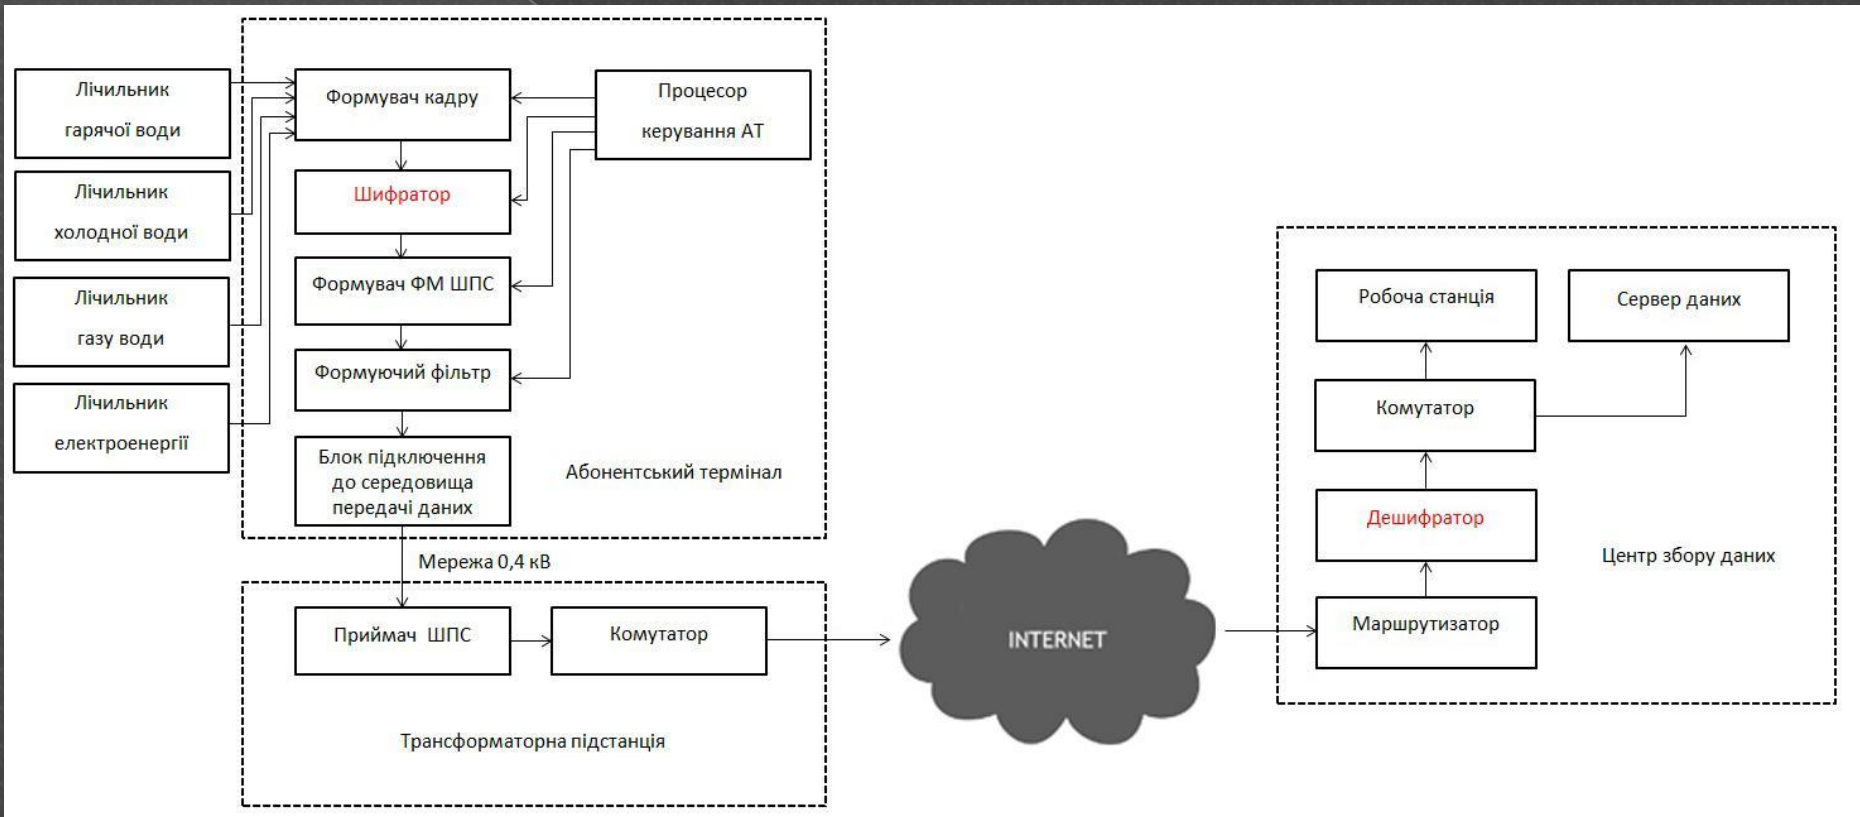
Лічильник гарячої води

Лічильник холодної води

Лічильник газу води

Лічильник електроенергії

Формувач кадру

Процесор керування АТ

Шифратор

Формувач ФМ ШПС

Формуючий фільтр

Блок підключення до середовища передачі даних

Абонентський термінал

Мережа 0,4 кВ

Приймач ШПС

Комутатор

Трансформаторна підстанція

INTERNET

Робоча станція

Сервер даних

Комутатор

Дешифратор

Центр збору даних

Маршрутизатор